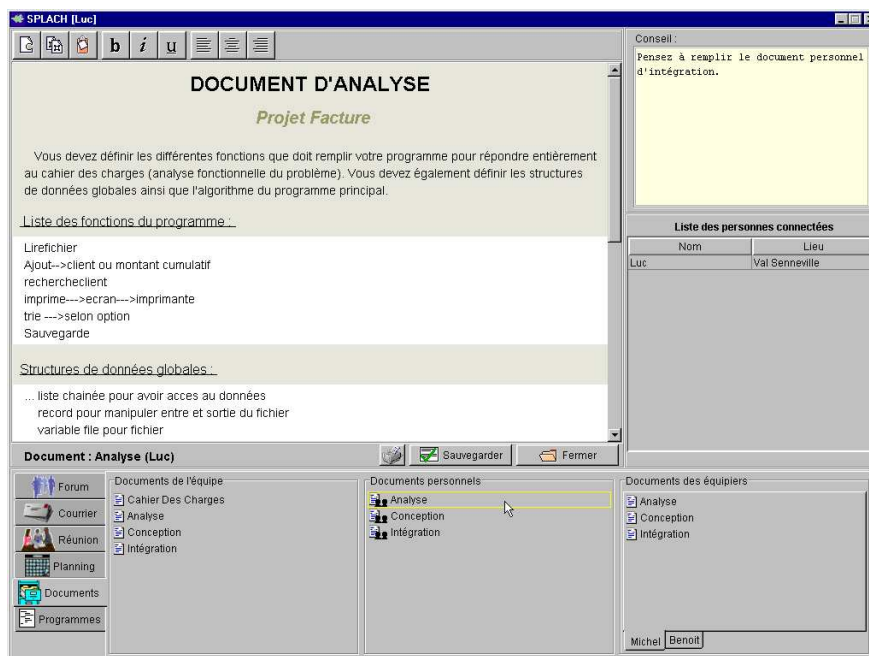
SPLACH [Luc]

b i u

DOCUMENT D'ANALYSE

Projet Facture

Vous devez définir les différentes fonctions que doit remplir votre programme pour répondre entièrement au cahier des charges (analyse fonctionnelle du problème). Vous devez également définir les structures de données globales ainsi que l'algorithme du programme principal.

Liste des fonctions du programme :

Lirefichier
Ajout-->client ou montant cumulatif
recherchеclient
imprime--->ecran--->imprimante
trie --->selon option
Sauvegarde

Structures de données globales :

... liste chainée pour avoir acces au données
record pour manipuler entre et sortie du fichier
variable file pour fichier

Document : Analyse (Luc)

Sauvegarder

Fermer

Conseil :

Pensez à remplir le document personnel d'intégration.

Liste des personnes connectées

| Nom | Lieu |
|---|---|
| Luc | Val Senneville |

Forum
Courrier
Réunion
Planning
Documents
Programmes

Documents de l'équipe
Cahier Des Charges
Analyse
Conception
Intégration

Documents personnels
Analyse
Conception
Intégration

Documents des équipiers
Analyse
Conception
Intégration

Michel Benoit